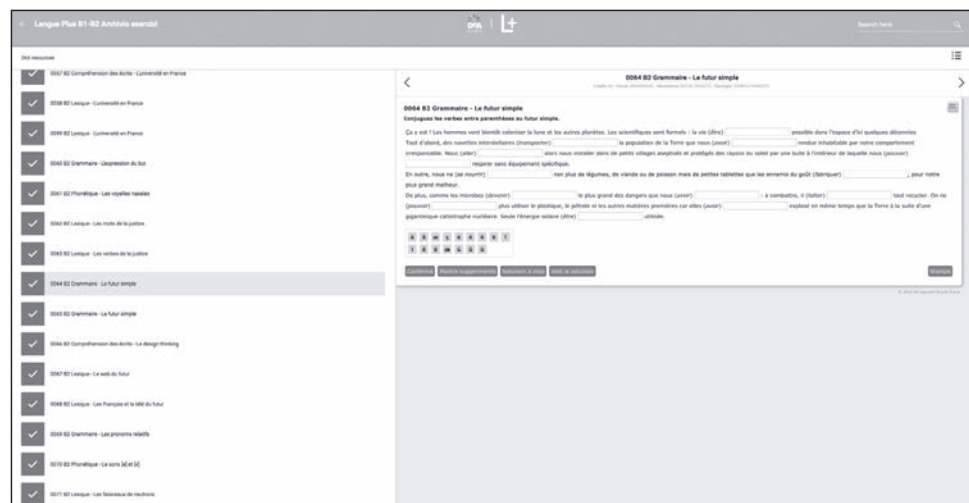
Langue Plus B1-B2 Archivio esercizi

Search here

266 resources

0057 B2 Compréhension des écrits - L'université en France

0058 B2 Lexique - L'université en France

0059 B2 Lexique - L'université en France

0060 B2 Grammaire - L'expression du but

0061 B2 Phonétique - Les voyelles nasales

0062 B2 Lexique - Les mots de la justice

0063 B2 Lexique - Les verbes de la justice

0064 B2 Grammaire - Le futur simple

0065 B2 Grammaire - Le futur simple

0066 B2 Compréhension des écrits - Le design thinking

0067 B2 Lexique - Le web du futur

0068 B2 Lexique - Les Français et la télé du futur

0069 B2 Grammaire - Les pronoms relatifs

0070 B2 Phonétique - Les sons [ø] et [œ]

0071 B2 Lexique - Les faiseurs de neutrons

0064 B2 Grammaire - Le futur simple

0064 B2 Grammaire - Le futur simple

Conjuguez les verbes entre parenthèses au futur simple.

Ça y est ! Les hommes vont bientôt coloniser la lune et les autres planètes. Les scientifiques sont formels : la vie (être) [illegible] possible dans l'espace d'ici quelques décennies. Tout d'abord, des navettes interstellaires (transporter) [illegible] la population de la Terre que nous (avoir) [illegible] rendue inhabitable par notre comportement irresponsable. Nous (aller) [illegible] alors nous installer dans de petits villages aseptisés et protégés des rayons du soleil par une bulle à l'intérieur de laquelle nous (pouvoir) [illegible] respirer sans équipement spécifique.
En outre, nous ne (se nourrir) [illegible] non plus de légumes, de viande ou de poisson mais de petites tablettes que les ennemis du goût (fabriquer) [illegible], pour notre plus grand malheur.
De plus, comme les microbes (devoir) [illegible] le plus grand des dangers que nous (avoir) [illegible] à combattre, il (falloir) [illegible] tout recycler. On ne (pouvoir) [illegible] plus utiliser le plastique, le pétrole et les autres matières premières car elles (avoir) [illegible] explosé en même temps que la Terre à la suite d'une gigantesque catastrophe nucléaire. Seule l'énergie solaire (être) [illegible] utilisée.

à â é è ê ë î ï ô ù û ü ç œ

Conferma | Mostra suggerimento | Soluzione a step | Vedi la soluzione

Stampa